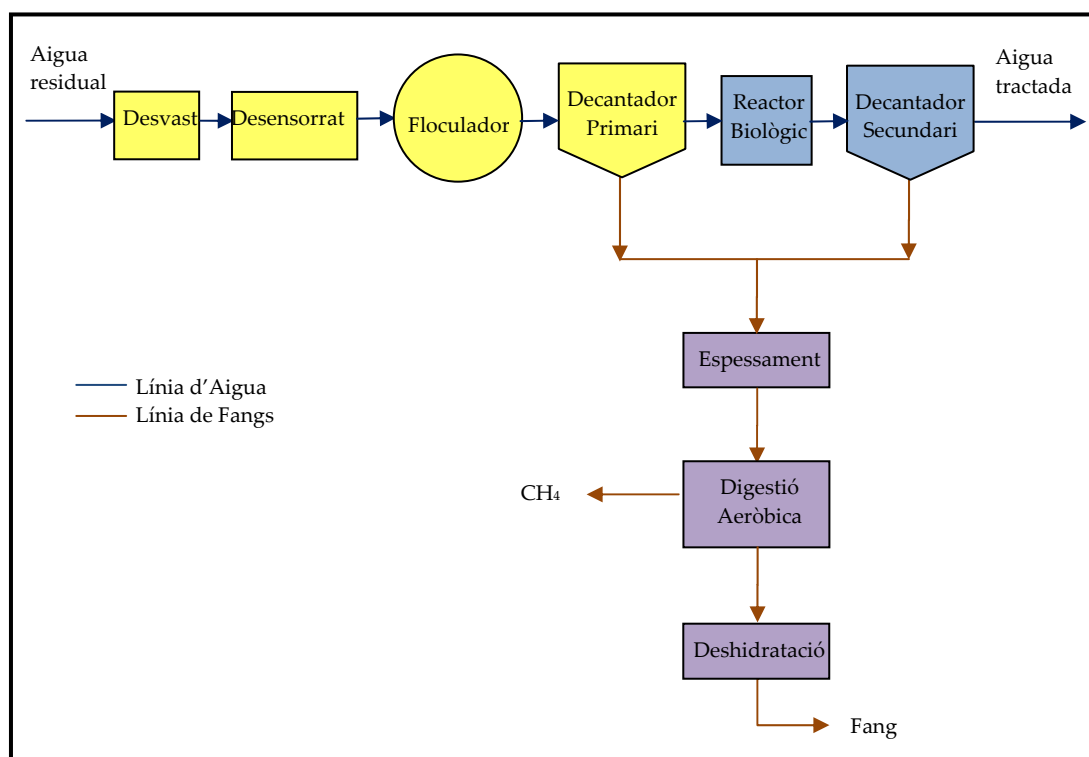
Aigua residual

Desvast

Desensorrat

Floculador

Decantador Primari

Reactor Biològic

Decantador Secundari

Aigua tractada

Espessament

Línia d'Aigua

Línia de Fangs

$CH_4$

Digestió Aeròbica

Deshidratació

Fang